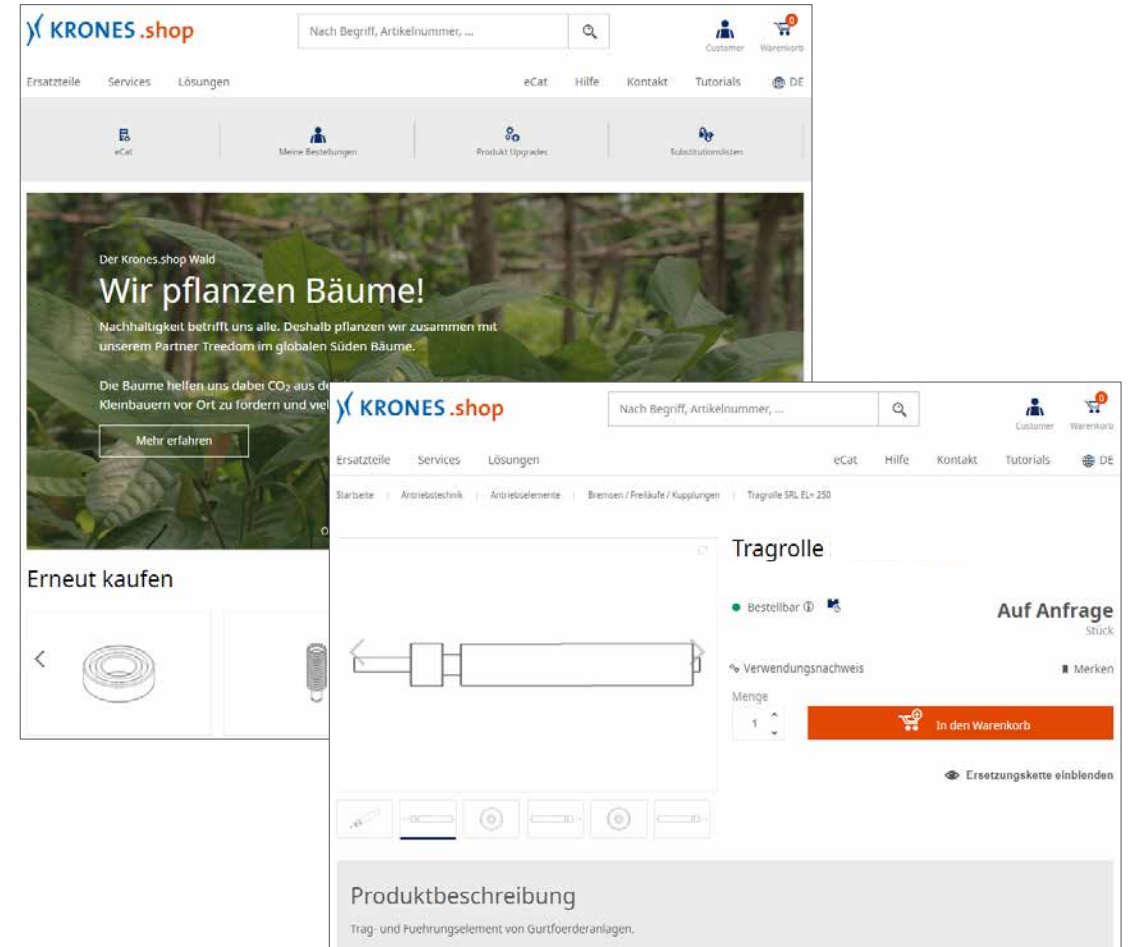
KRONES.shop

Nach Begriff, Artikelnummer, ...

0

Customer Warenkorb

Ersatzteile Services Lösungen

eCat Hilfe Kontakt Tutorials DE

eCat

Meine Bestellungen

Produkt Upgrades

Substitutionslisten

Der Krones.shop Wald

Wir pflanzen Bäume!

Nachhaltigkeit betrifft uns alle. Deshalb pflanzen wir zusammen mit unserem Partner Treedom im globalen Süden Bäume.

Die Bäume helfen uns dabei $CO_2$ aus de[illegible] Kleinbauern vor Ort zu fördern und viel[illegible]

Mehr erfahren

Erneut kaufen

KRONES.shop

Nach Begriff, Artikelnummer, ...

0

Customer Warenkorb

Ersatzteile Services Lösungen

eCat Hilfe Kontakt Tutorials DE

Startseite / Antriebstechnik / Antriebselemente / Bremsen / Freiläufe / Kupplungen / Tragrolle SRL EL= 250

Tragrolle

Bestellbar

Auf Anfrage

Stück

Verwendungsnachweis

Merken

Menge

1

In den Warenkorb

Ersetzungskette einblenden

Produktbeschreibung

Trag- und Fuehrungselement von Gurtfoerderanlagen.